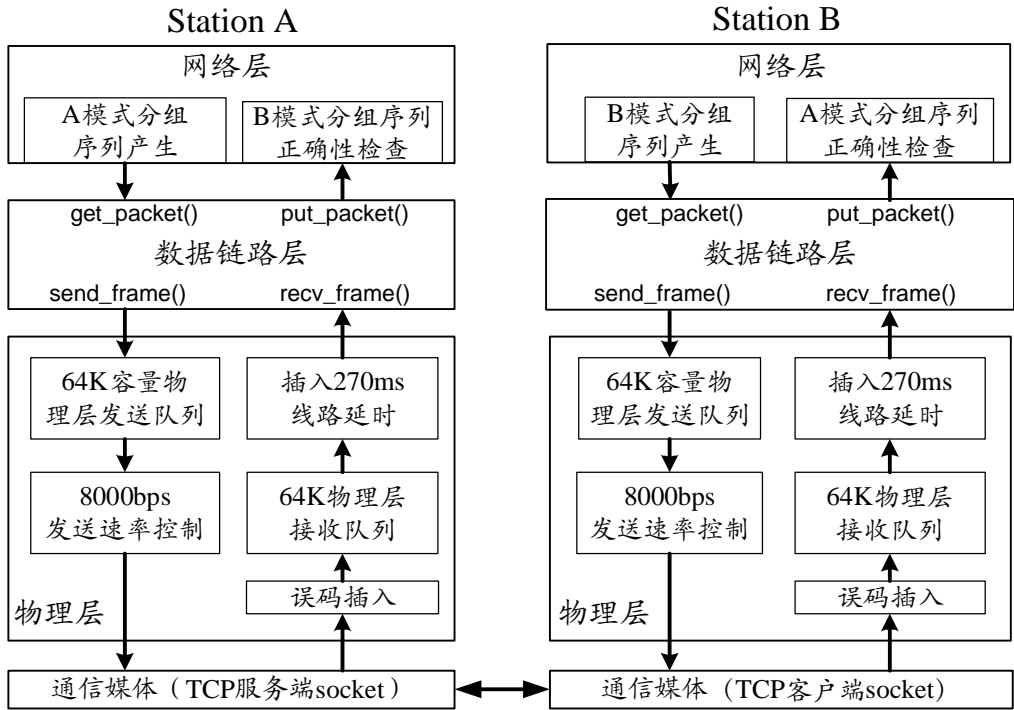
Station A

网络层

A模式分组序列产生

B模式分组序列正确性检查

get_packet()

put_packet()

数据链路层

send_frame()

recv_frame()

64K容量物理层发送队列

插入270ms线路延时

8000bps发送速率控制

64K物理层接收队列

误码插入

物理层

通信媒体（TCP服务端socket）

Station B

网络层

B模式分组序列产生

A模式分组序列正确性检查

get_packet()

put_packet()

数据链路层

send_frame()

recv_frame()

64K容量物理层发送队列

插入270ms线路延时

8000bps发送速率控制

64K物理层接收队列

误码插入

物理层

通信媒体（TCP客户端socket）